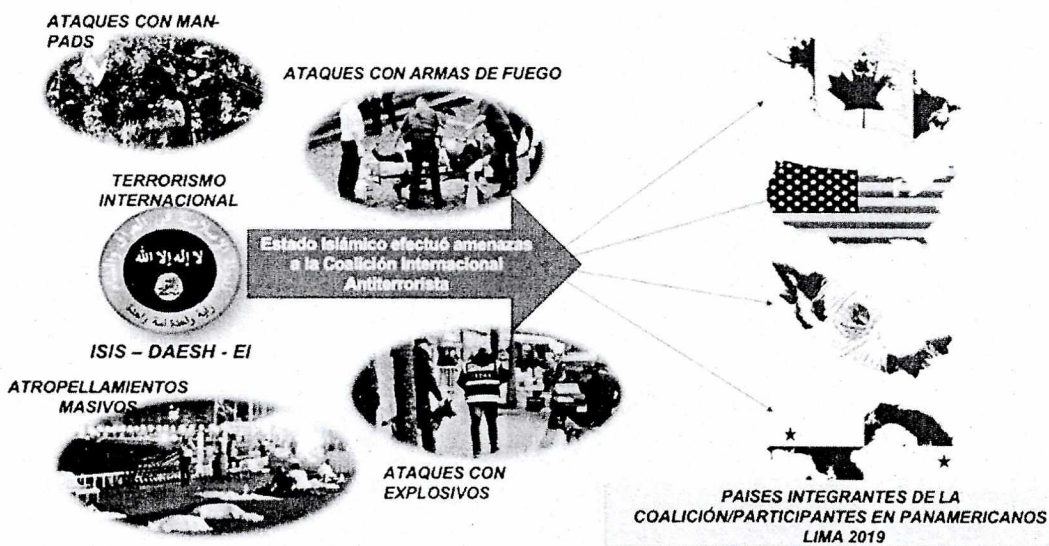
ATAQUES CON MAN-PADS

ATAQUES CON ARMAS DE FUEGO

TERRORISMO INTERNACIONAL

لا إله إلا الله

Estado Islámico efectuó amenazas a la Coalición Internacional Antiterrorista

ISIS – DAESH - EI

ATROPELLAMIENTOS MASIVOS

ATAQUES CON EXPLOSIVOS

PAISES INTEGRANTES DE LA COALICIÓN/PARTICIPANTES EN PANAMERICANOS LIMA 2019